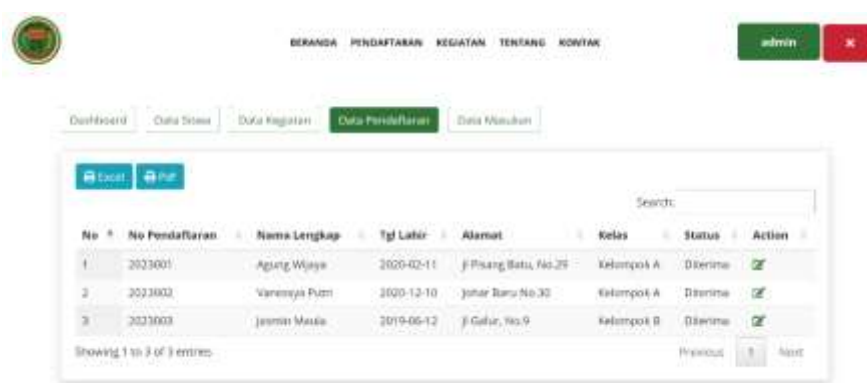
BERANDA PENDAFTARAN KEGIATAN TENTANG KONTAK

admin

×

Dashboard Data Siswa Data Kegiatan Data Pendaftaran Data Masukan

Excel Pdf

Search:

| No | No Pendaftaran | Nama Lengkap | Tgl Lahir | Alamat | Kelas | Status | Action |
|---|---|---|---|---|---|---|---|
| 1 | 2023001 | Agung Wijaya | 2020-02-11 | Jl Pisang Batu, No.29 | Kelompok A | Diterima | |
| 2 | 2023002 | Vanessya Putri | 2020-12-10 | Johar Baru No.30 | Kelompok A | Diterima | |
| 3 | 2023003 | Jasmin Maula | 2019-06-12 | Jl Gatur, No.9 | Kelompok B | Diterima | |

Showing 1 to 3 of 3 entries

Previous 1 Next